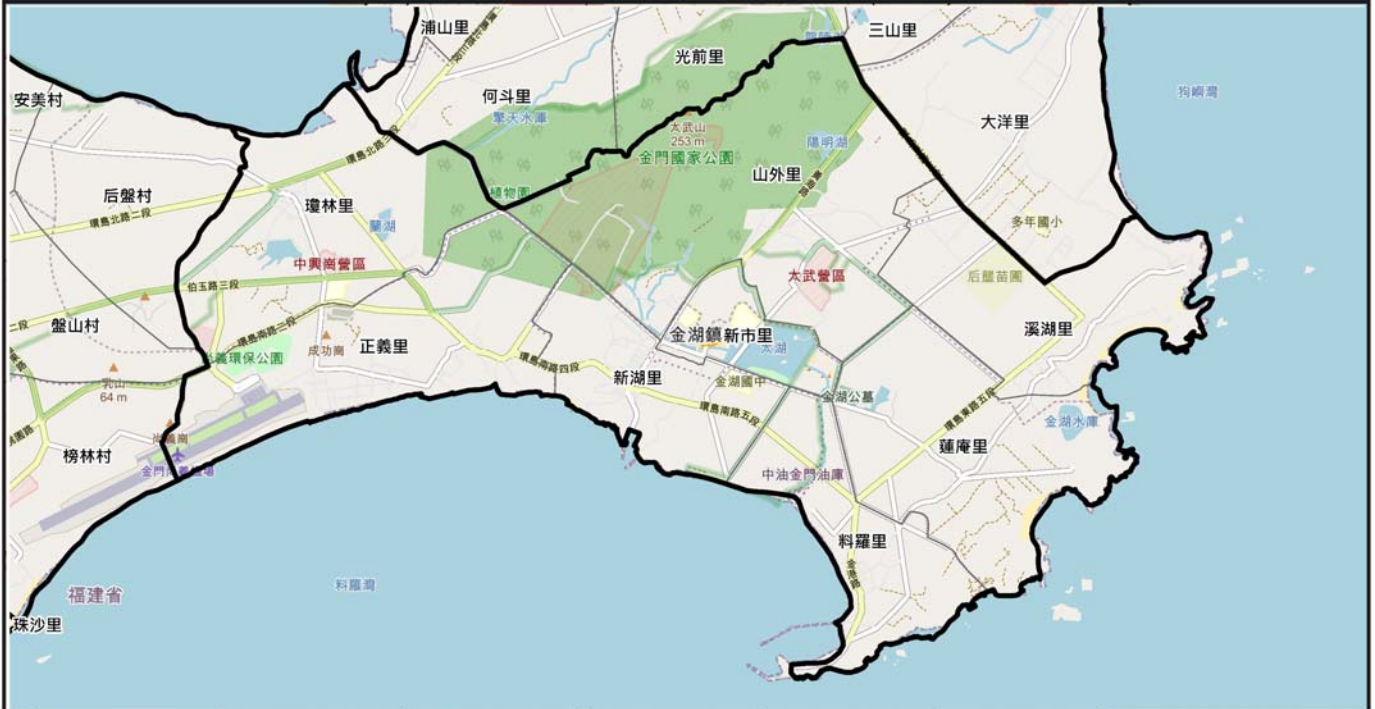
浦山里
三山里
光前里
何斗里
擎天水庫
太武山
253 m
金門國家公園
陽明湖
大洋里
狗嶼灣
安美村
環島北路三段
山外里
后盤村
環島北路二段
瓊林里
植物園
蘭湖
多年國小
中興崗營區
太武營區
后壟苗圃
伯玉路三段
盤山村
環島南路三段
正義里
金湖鎮新市里
太湖
溪湖里
成功崗
環保公園
新湖里
環島南路四段
金湖國中
乳山
64 m
環島南路五段
金湖公墓
金湖水庫
環島東路五段
榜林村
尚義機場
金門尚義機場
蓮庵里
中油金門油庫
料羅里
福建省
料羅灣
珠沙里